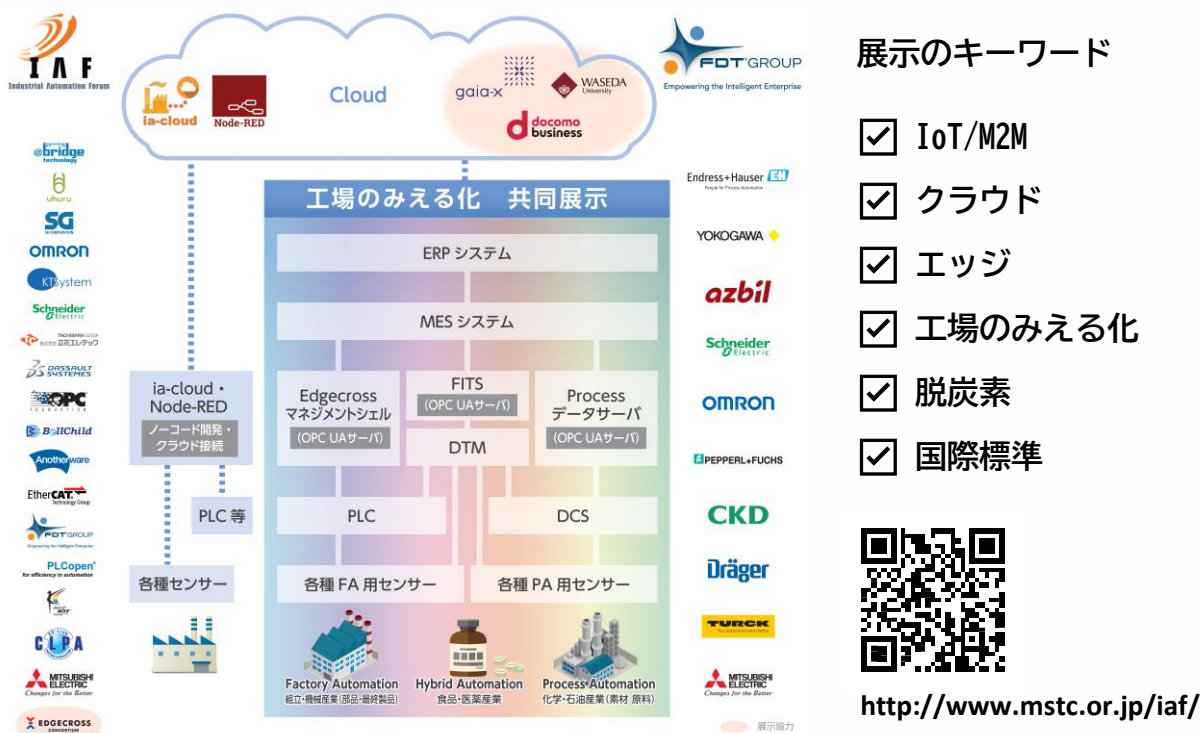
IAF
Industrial Automation Forum

ebridge technology
uhuru
SG
OMRON
KTsystem
Schneider Electric
株式会社 立花エレテック
DASSAULT SYSTEMES
OPC FOUNDATION
BellChild
Anotherware
EtherCAT. Technology Group
FDT GROUP
PLCopen for efficiency in automation
CLPA
MITSUBISHI ELECTRIC Changes for the Better
EDGECROSS CONSORTIUM

ia-cloud
Node-RED
Cloud
gaia-x
WASEDA University
docomo business

FDT GROUP
Empowering the Intelligent Enterprise

工場のみえる化　共同展示

ERP システム
MES システム
Edgecross マネジメントシェル (OPC UAサーバ)
FITS (OPC UAサーバ)
DTM
Process データサーバ (OPC UAサーバ)
ia-cloud・Node-RED
ノーコード開発・クラウド接続
PLC 等
各種センサー
PLC
DCS
各種 FA 用センサー
各種 PA 用センサー
Factory Automation
組立・機械産業(部品・最終製品)
Hybrid Automation
食品・医薬産業
Process Automation
化学・石油産業(素材 原料)

Endress+Hauser
People for Process Automation
YOKOGAWA
azbil
Schneider Electric
OMRON
PEPPERL+FUCHS
CKD
Dräger
TURCK
MITSUBISHI ELECTRIC Changes for the Better
展示協力

展示のキーワード
☑ IoT/M2M
☑ クラウド
☑ エッジ
☑ 工場のみえる化
☑ 脱炭素
☑ 国際標準

http://www.mstc.or.jp/iaf/